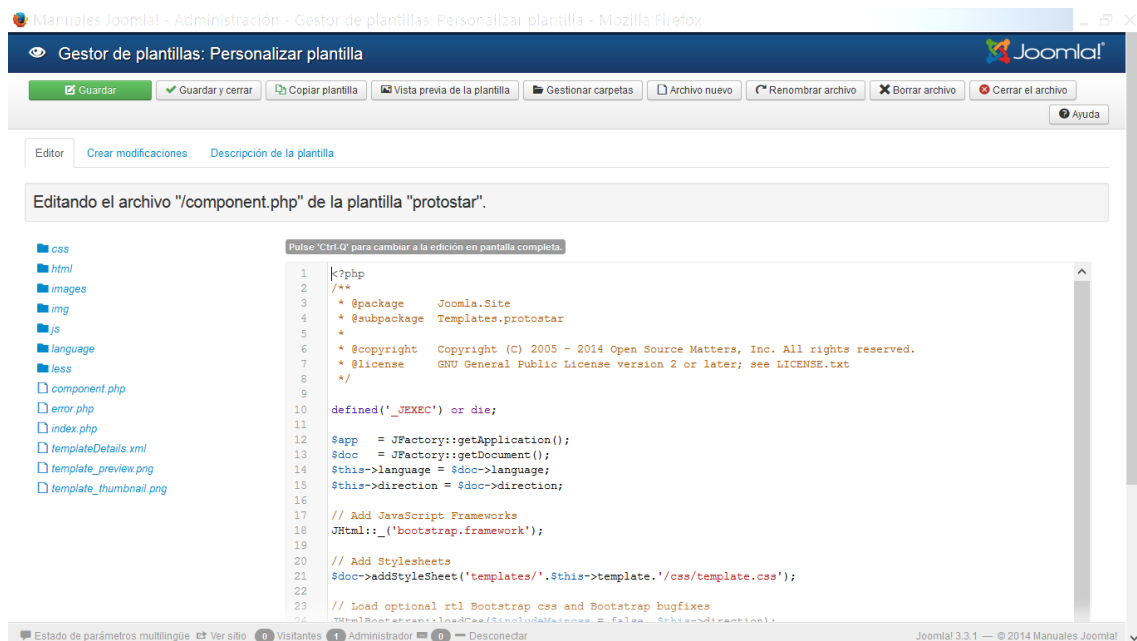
Manuales Joomla! - Administración - Gestor de plantillas: Personalizar plantilla - Mozilla Firefox

Gestor de plantillas: Personalizar plantilla

Joomla!

Guardar
Guardar y cerrar
Copiar plantilla
Vista previa de la plantilla
Gestionar carpetas
Archivo nuevo
Renombrar archivo
Borrar archivo
Cerrar el archivo
Ayuda

Editor
Crear modificaciones
Descripción de la plantilla

Editando el archivo "/component.php" de la plantilla "protostar".

css
html
images
img
js
language
less
component.php
error.php
index.php
templateDetails.xml
template_preview.png
template_thumbnail.png

Pulse 'Ctrl-Q' para cambiar a la edición en pantalla completa.

1 <?php
2 /**
3  * @package     Joomla.Site
4  * @subpackage  Templates.protostar
5  *
6  * @copyright   Copyright (C) 2005 - 2014 Open Source Matters, Inc. All rights reserved.
7  * @license     GNU General Public License version 2 or later; see LICENSE.txt
8  */
9
10 defined('_JEXEC') or die;
11
12 $app   = JFactory::getApplication();
13 $doc   = JFactory::getDocument();
14 $this->language = $doc->language;
15 $this->direction = $doc->direction;
16
17 // Add JavaScript Frameworks
18 JHtml::_('bootstrap.framework');
19
20 // Add Stylesheets
21 $doc->addStyleSheet('templates/'.$this->template.'/css/template.css');
22
23 // Load optional rtl Bootstrap css and Bootstrap bugfixes
24 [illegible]

Estado de parámetros multilingüe  Ver sitio  0 Visitantes  1 Administrador  0  Desconectar
Joomla! 3.3.1 — © 2014 Manuales Joomla!